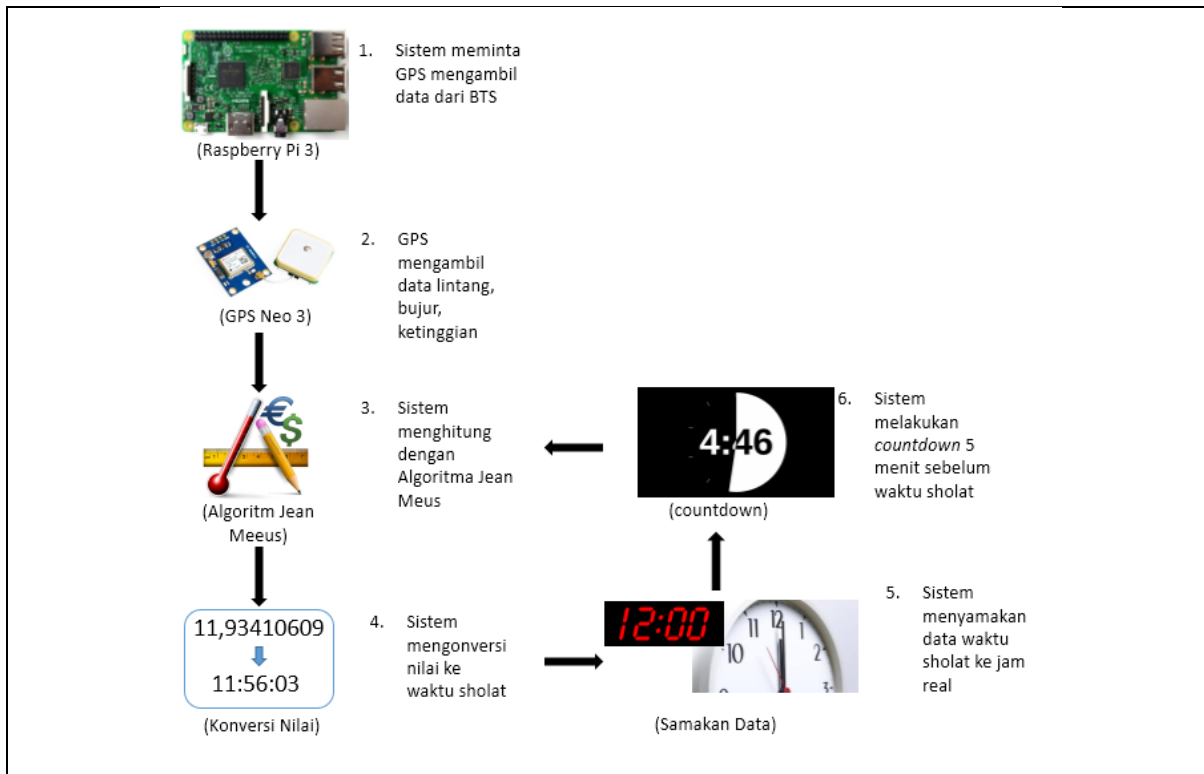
(Raspberry Pi 3)

1. Sistem meminta GPS mengambil data dari BTS

(GPS Neo 3)

2. GPS mengambil data lintang, bujur, ketinggian

(Algoritm Jean Meeus)

3. Sistem menghitung dengan Algoritma Jean Meus

4:46

(countdown)

6. Sistem melakukan *countdown* 5 menit sebelum waktu sholat

11,93410609

11:56:03

(Konversi Nilai)

4. Sistem mengonversi nilai ke waktu sholat

12:00

12 1 2 3 11 10

(Samakan Data)

5. Sistem menyamakan data waktu sholat ke jam real